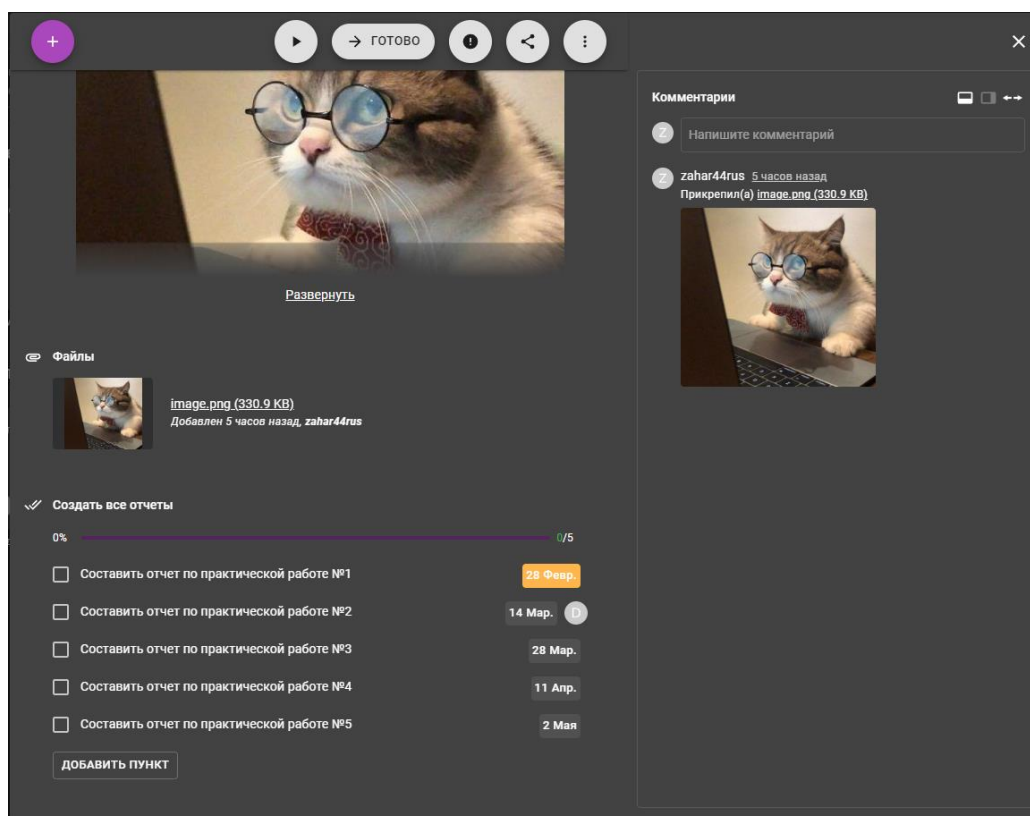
+ → ГОТОВО ×

Развернуть

Файлы

image.png (330.9 KB)
Добавлен 5 часов назад, zahar44rus

Создать все отчеты

0% 0/5

Составить отчет по практической работе №1 28 Февр.

Составить отчет по практической работе №2 14 Мар. D

Составить отчет по практической работе №3 28 Мар.

Составить отчет по практической работе №4 11 Апр.

Составить отчет по практической работе №5 2 Мая

ДОБАВИТЬ ПУНКТ

Комментарии

Z Напишите комментарий

Z zahar44rus 5 часов назад
Прикрепил(а) image.png (330.9 KB)